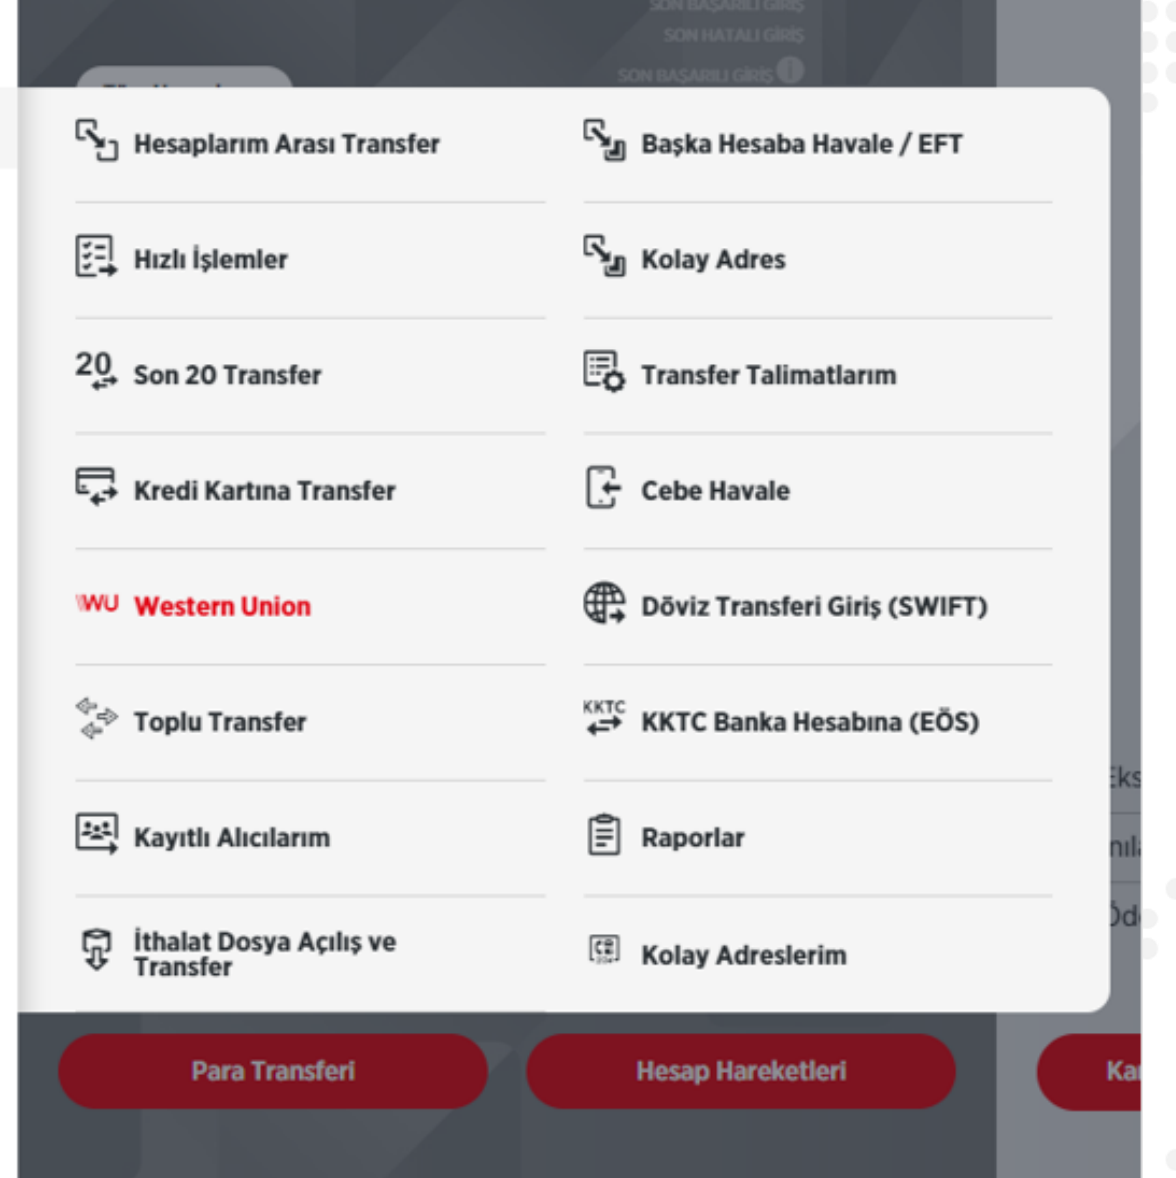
SON BAŞARILI GİRİŞ
SON HATALI GİRİŞ
SON BAŞARILI GİRİŞ

Hesaplarım Arası Transfer

Başka Hesaba Havale / EFT

Hızlı İşlemler

Kolay Adres

20 Son 20 Transfer

Transfer Talimatlarım

Kredi Kartına Transfer

Cebe Havale

WU Western Union

Döviz Transferi Giriş (SWIFT)

Toplu Transfer

KKTC KKTC Banka Hesabına (EÖS)

Kayıtlı Alıcılarım

Raporlar

İthalat Dosya Açılış ve Transfer

Kolay Adreslerim

Eks

nıl

Öd

Para Transferi

Hesap Hareketleri

Ka